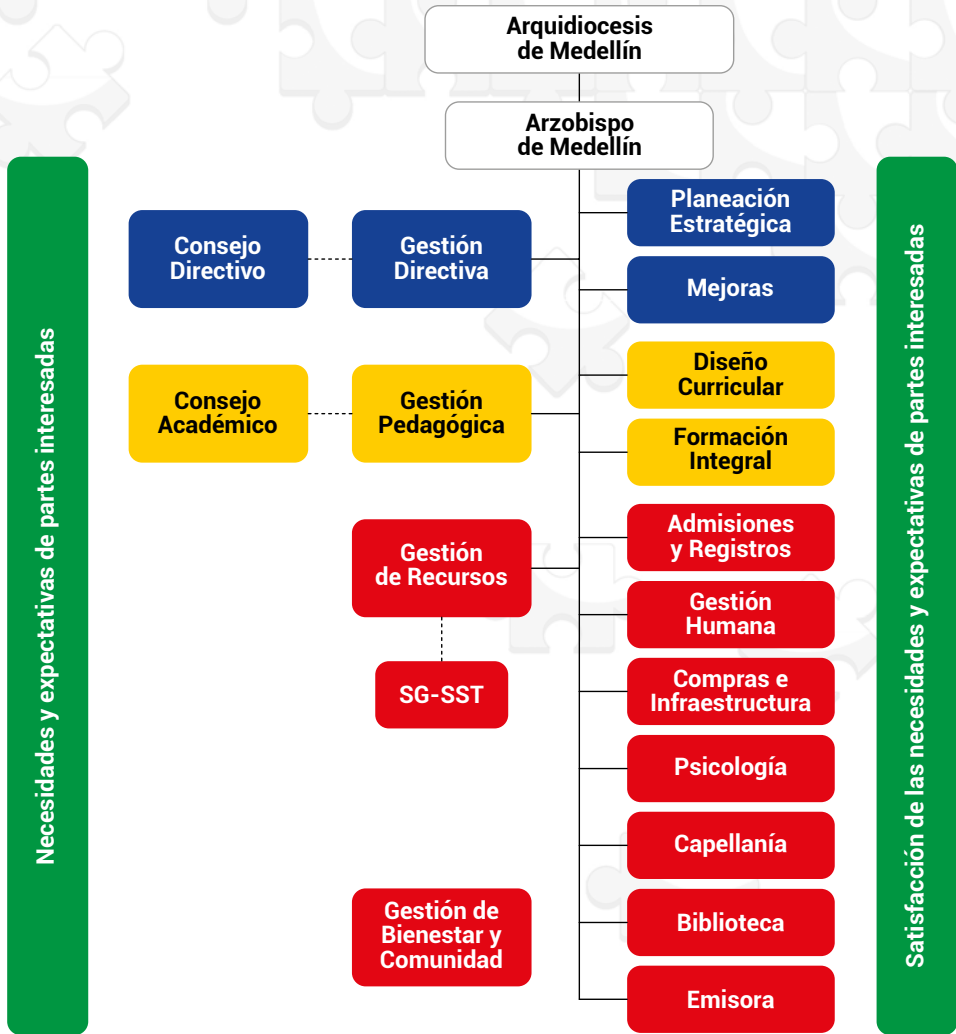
Arquidiocesis de Medellín

Arzobispo de Medellín

Necesidades y expectativas de partes interesadas

Consejo Directivo

Gestión Directiva

Planeación Estratégica

Mejoras

Consejo Académico

Gestión Pedagógica

Diseño Curricular

Formación Integral

Gestión de Recursos

SG-SST

Admisiones y Registros

Gestión Humana

Compras e Infraestructura

Psicología

Capellanía

Gestión de Bienestar y Comunidad

Biblioteca

Emisora

Satisfacción de las necesidades y expectativas de partes interesadas